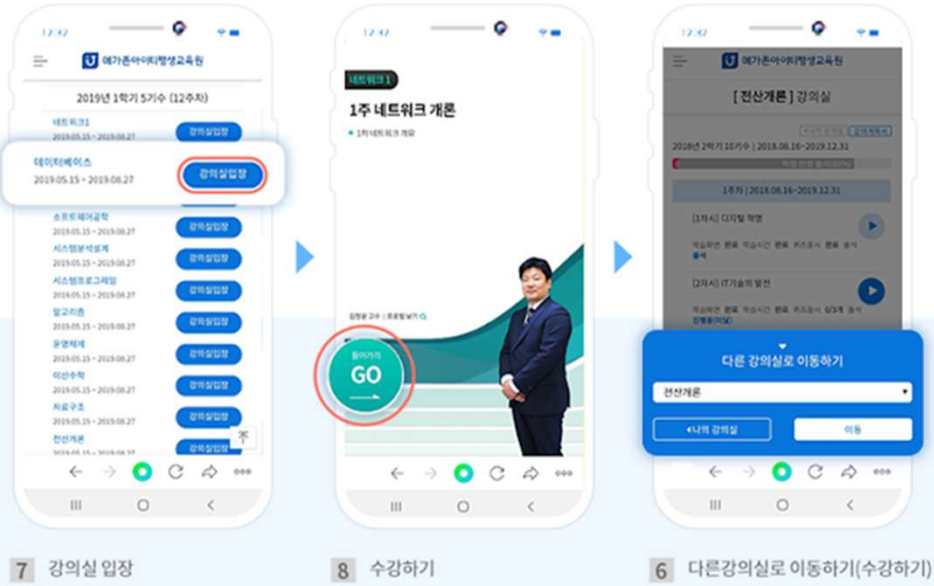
12:42

메가존아이티평생교육원

2019년 1학기 5기수 (12주차)

네트워크1
2019.05.15 ~ 2019.08.27
강의실입장

데이터베이스
2019.05.15 ~ 2019.08.27
강의실입장

소프트웨어공학
2019.05.15 ~ 2019.08.27
강의실입장

시스템분석설계
2019.05.15 ~ 2019.08.27
강의실입장

시스템프로그래밍
2019.05.15 ~ 2019.08.27
강의실입장

알고리즘
2019.05.15 ~ 2019.08.27
강의실입장

운영체제
2019.05.15 ~ 2019.08.27
강의실입장

이산수학
2019.05.15 ~ 2019.08.27
강의실입장

자료구조
2019.05.15 ~ 2019.08.27
강의실입장

전산개론
강의실입장

12:42

네트워크1

1주 네트워크 개론

1차 네트워크 개요

김정윤 교수 | 프로필 보기

들어가기
GO

12:42

메가존아이티평생교육원

[ 전산개론 ] 강의실

2018년 2학기 10기수 | 2018.08.16~2019.12.31

1주차 | 2018.08.16~2019.12.31

[1차시] 디지털 혁명
학습완료 완료 학습시간 완료 퀴즈응시 완료 응시

[2차시] IT기술의 발전

다른 강의실로 이동하기

전산개론

◂나의 강의실

이동

7 강의실 입장

8 수강하기

6 다른강의실로 이동하기(수강하기)